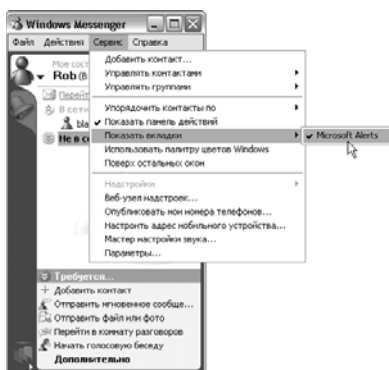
Windows Messenger

Файл Действия Сервис Справка

Мое сост
Rob (В
Перей
В сети
bla
Не в с

Добавить контакт...
Управлять контактами
Управлять группами
Упорядочить контакты по
✔ Показать панель действий
Показать вкладки
✔ Microsoft Alerts
Использовать палитру цветов Windows
Поверх остальных окон
Надстройки
Веб-узел надстроек...
Опубликовать мои номера телефонов...
Настроить адрес мобильного устройства...
Мастер настройки звука...
Параметры...

Требуется...
Добавить контакт
Отправить мгновенное сообще...
Отправить файл или фото
Перейти в комнату разговоров
Начать голосовую беседу
Дополнительно